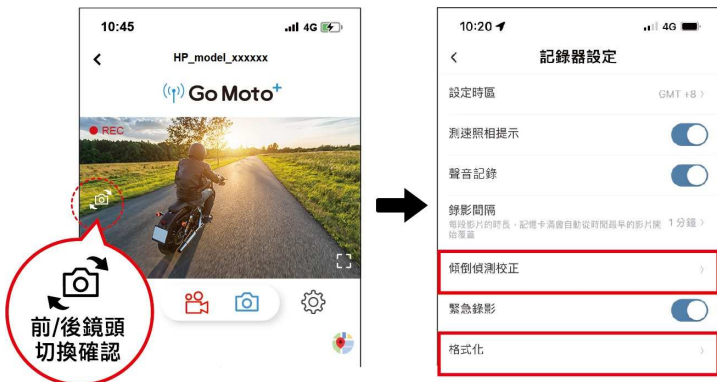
10:45
4G
<
HP_model_xxxxxx
Go Moto+
REC
前/後鏡頭切換確認

10:20
4G
<
記錄器設定
設定時區
GMT +8 >
測速照相提示
聲音記錄
錄影間隔
每段影片的時長，記憶卡滿會自動從時間最早的影片開始覆蓋
1 分鐘 >
傾倒偵測校正
>
緊急錄影
格式化
>